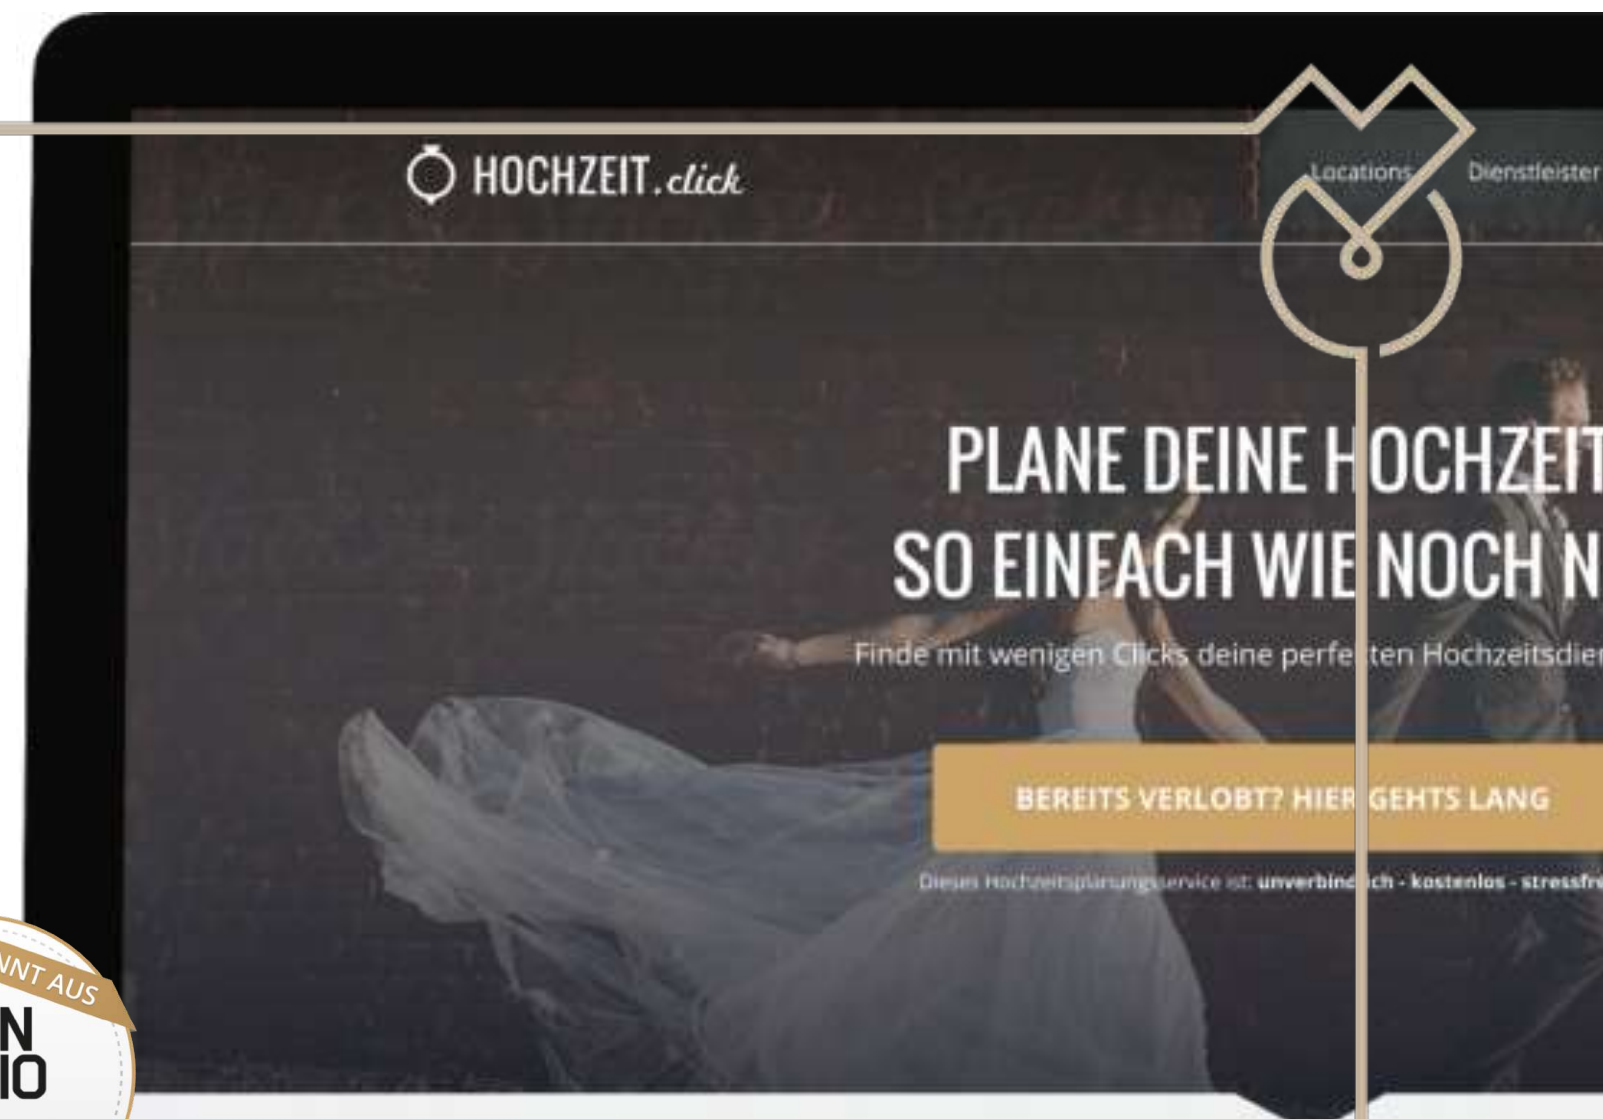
HOCHZEIT.click

Locations Dienstleister

PLANE DEINE H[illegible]OCHZEIT
SO EINFACH WIE NOCH N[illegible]

Finde mit wenigen Clicks deine perfe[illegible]ten Hochzeitsdie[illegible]

BEREITS VERLOBT? HIER GEHTS LANG

Dieses Hochzeitsplanungsservice ist: unverbind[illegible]ch - kostenlos - stressfre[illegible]

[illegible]NNT AUS
N
IO